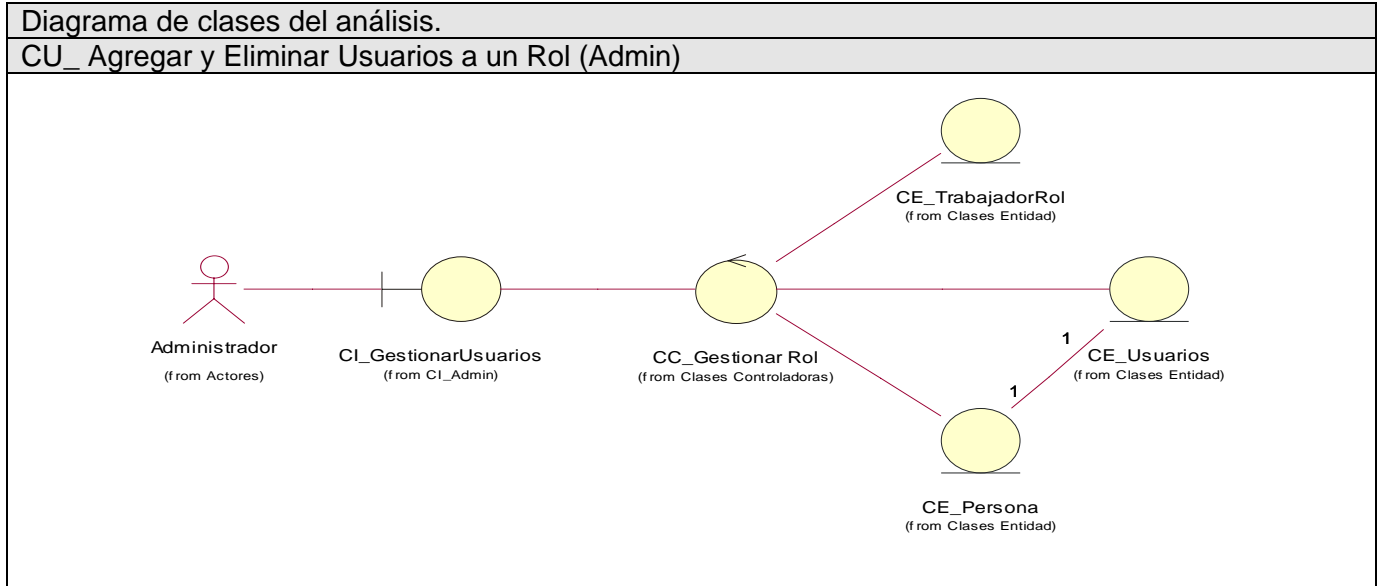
Diagrama de clases del análisis.

CU_ Agregar y Eliminar Usuarios a un Rol (Admin)

CE_TrabajadorRol
(from Clases Entidad)

Administrador
(from Actores)

CI_GestionarUsuarios
(from CI_Admin)

CC_Gestionar Rol
(from Clases Controladoras)

1

CE_Usuarios
(from Clases Entidad)

1

CE_Persona
(from Clases Entidad)